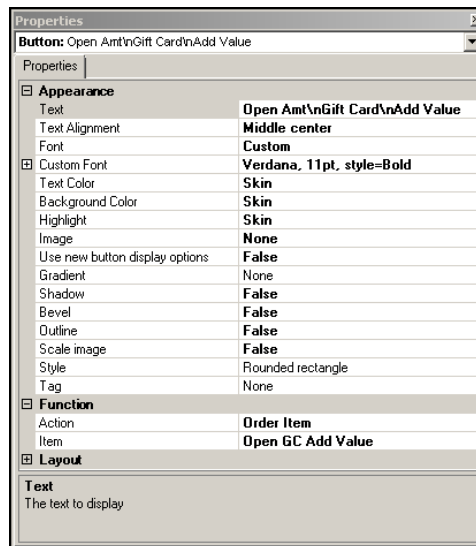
Properties

Button: Open Amt\nGift Card\nAdd Value

Properties

⊟ Appearance

| | |
|---|---|
| Text | Open Amt\nGift Card\nAdd Value |
| Text Alignment | Middle center |
| Font | Custom |
| ⊞ Custom Font | Verdana, 11pt, style=Bold |
| Text Color | Skin |
| Background Color | Skin |
| Highlight | Skin |
| Image | None |
| Use new button display options | False |
| Gradient | None |
| Shadow | False |
| Bevel | False |
| Outline | False |
| Scale image | False |
| Style | Rounded rectangle |
| Tag | None |

⊟ Function

| | |
|---|---|
| Action | Order Item |
| Item | Open GC Add Value |

⊞ Layout

Text
The text to display